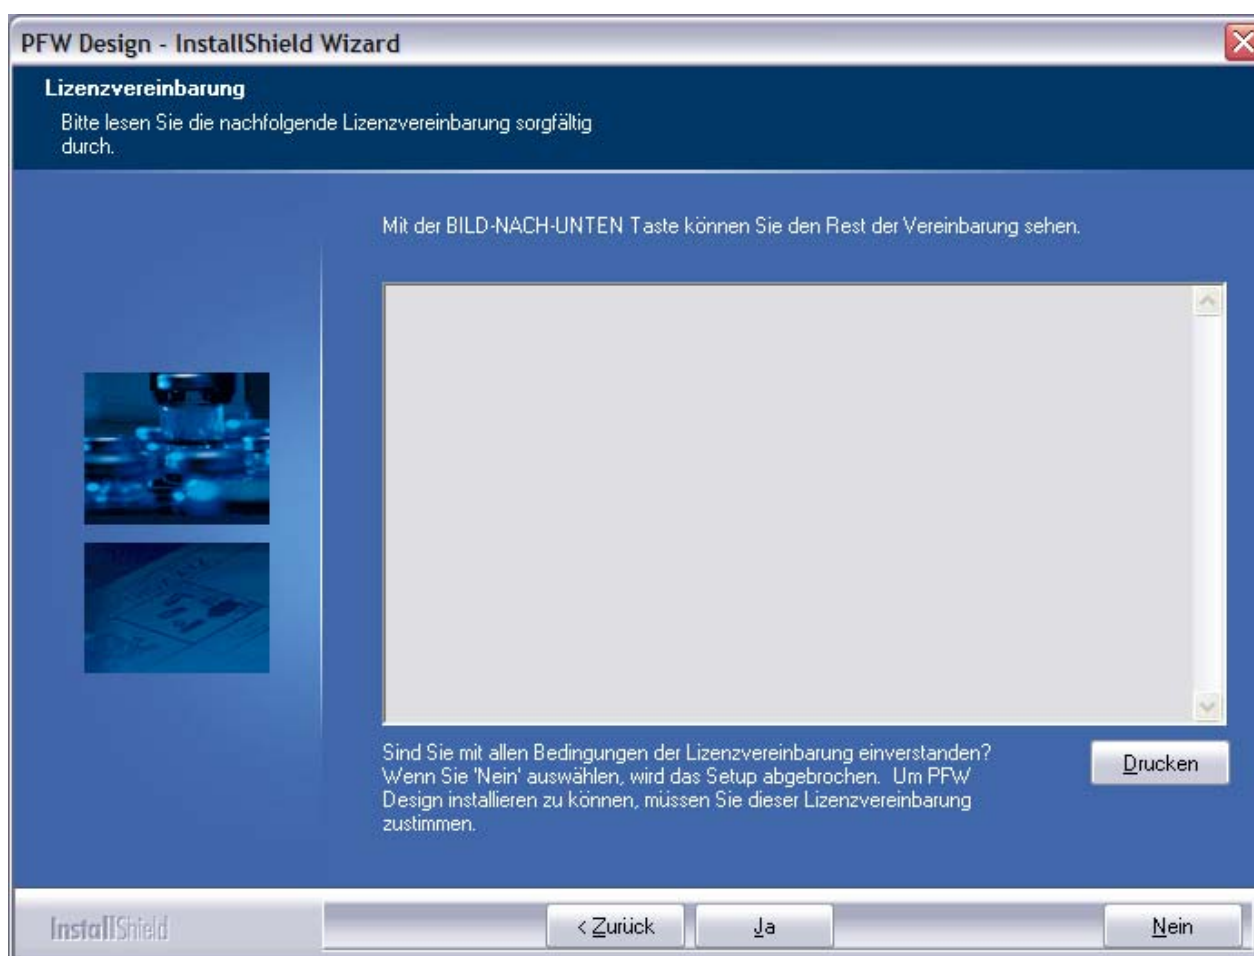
PFW Design - InstallShield Wizard

Lizenzvereinbarung

Bitte lesen Sie die nachfolgende Lizenzvereinbarung sorgfältig durch.

Mit der BILD-NACH-UNTEN Taste können Sie den Rest der Vereinbarung sehen.

Sind Sie mit allen Bedingungen der Lizenzvereinbarung einverstanden? Wenn Sie 'Nein' auswählen, wird das Setup abgebrochen. Um PFW Design installieren zu können, müssen Sie dieser Lizenzvereinbarung zustimmen.

Drucken

InstallShield

< Zurück

Ja

Nein